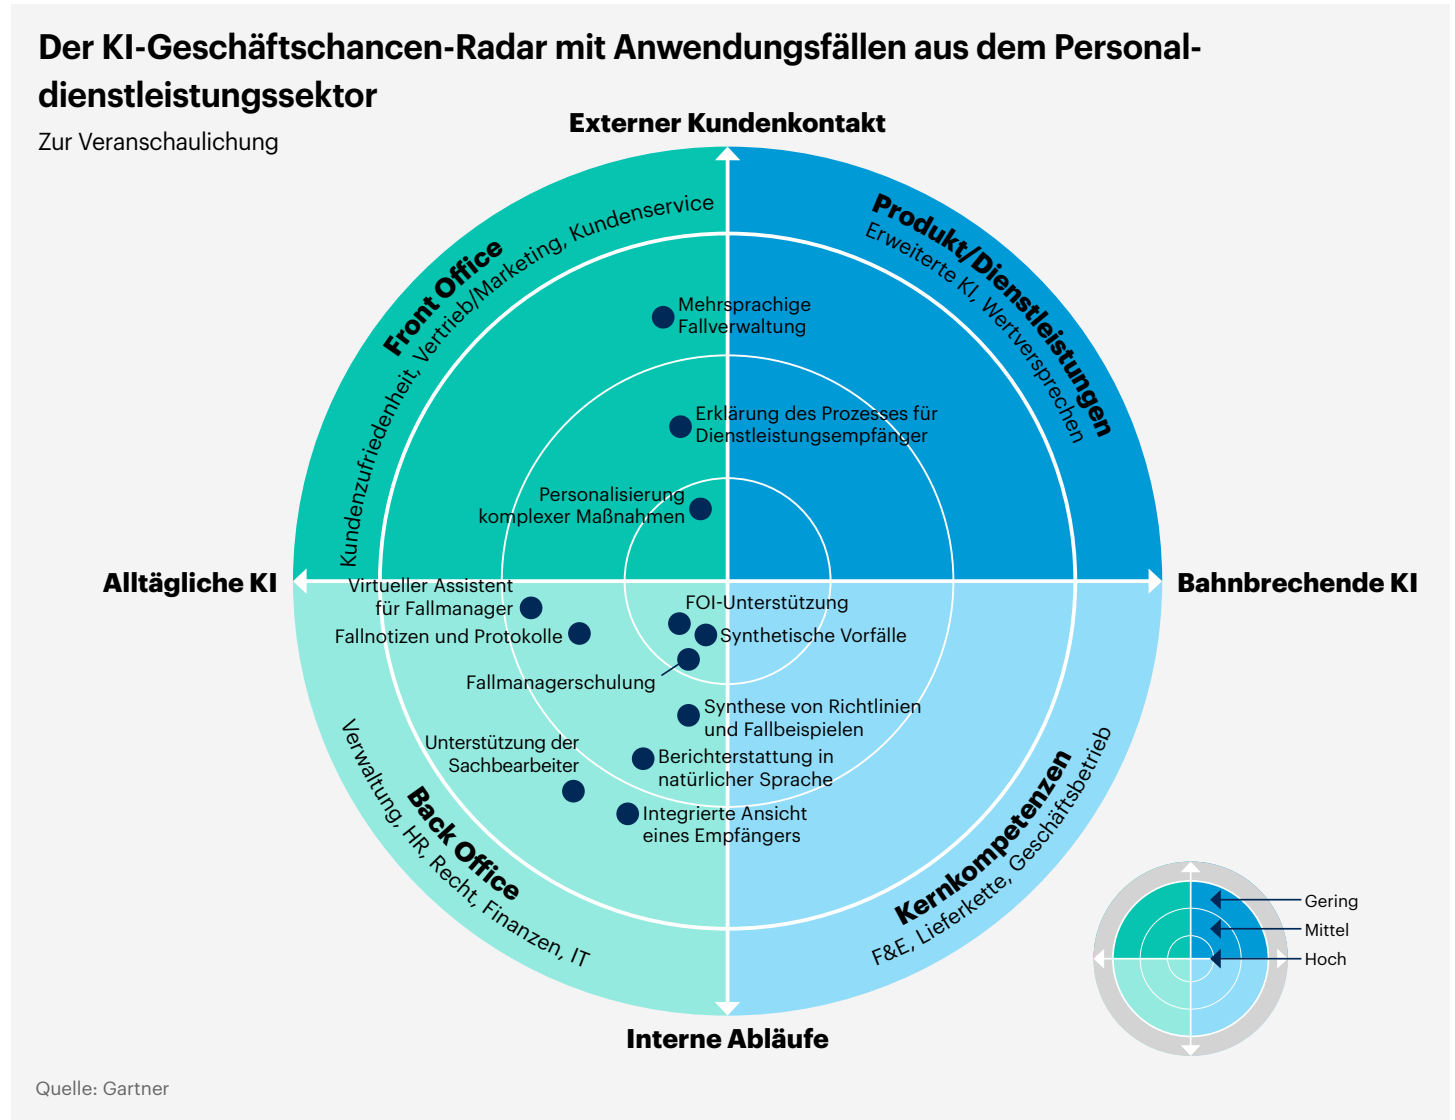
Der KI-Geschäftschancen-Radar mit Anwendungsfällen aus dem Personaldienstleistungssektor

Zur Veranschaulichung

Externer Kundenkontakt

Front Office
Kundenzufriedenheit, Vertrieb/Marketing, Kundenservice

Produkt/Dienstleistungen
Erweiterte KI, Wertversprechen

Mehrsprachige Fallverwaltung

Erklärung des Prozesses für Dienstleistungsempfänger

Personalisierung komplexer Maßnahmen

Alltägliche KI

Bahnbrechende KI

Virtueller Assistent für Fallmanager

Fallnotizen und Protokolle

FOI-Unterstützung

Synthetische Vorfälle

Fallmanagerschulung

Synthese von Richtlinien und Fallbeispielen

Unterstützung der Sachbearbeiter

Berichterstattung in natürlicher Sprache

Integrierte Ansicht eines Empfängers

Back Office
Verwaltung, HR, Recht, Finanzen, IT

Kernkompetenzen
F&E, Lieferkette, Geschäftsbetrieb

Gering

Mittel

Hoch

Interne Abläufe

Quelle: Gartner